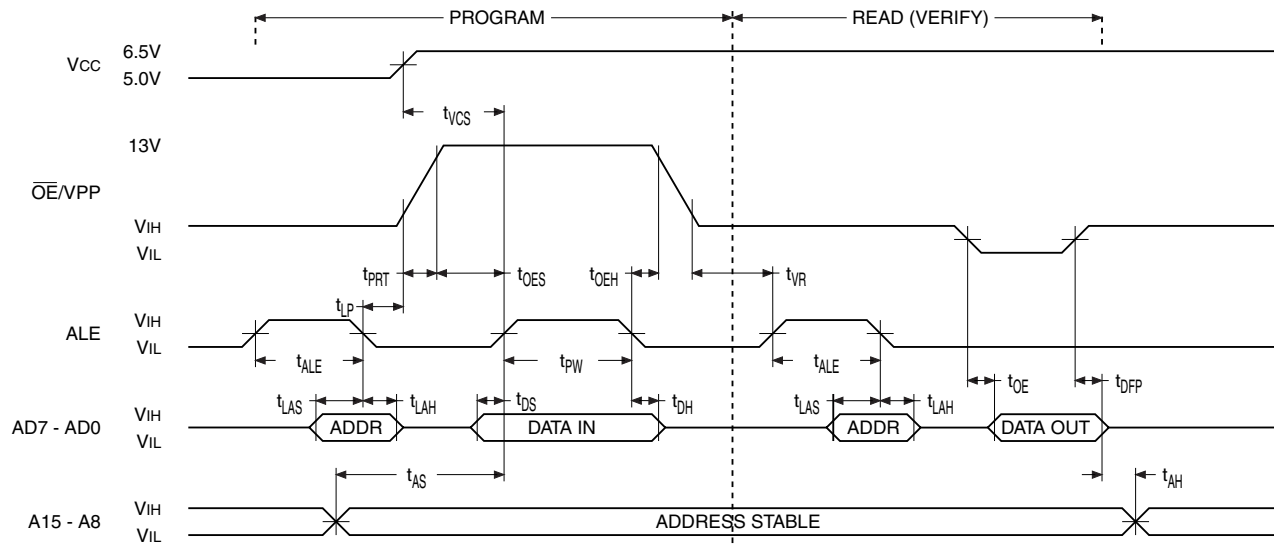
PROGRAM

READ (VERIFY)

VCC

6.5V

5.0V

$t_{VCS}$

13V

$\overline{OE}$/VPP

VIH

VIL

$t_{PRT}$

$t_{OES}$

$t_{OEH}$

$t_{VR}$

$t_{LP}$

ALE

VIH

VIL

$t_{ALE}$

$t_{PW}$

$t_{ALE}$

$t_{OE}$

$t_{DFP}$

$t_{LAS}$

$t_{LAH}$

$t_{DS}$

$t_{DH}$

$t_{LAS}$

$t_{LAH}$

AD7 - AD0

VIH

VIL

ADDR

DATA IN

ADDR

DATA OUT

$t_{AS}$

$t_{AH}$

A15 - A8

VIH

VIL

ADDRESS STABLE